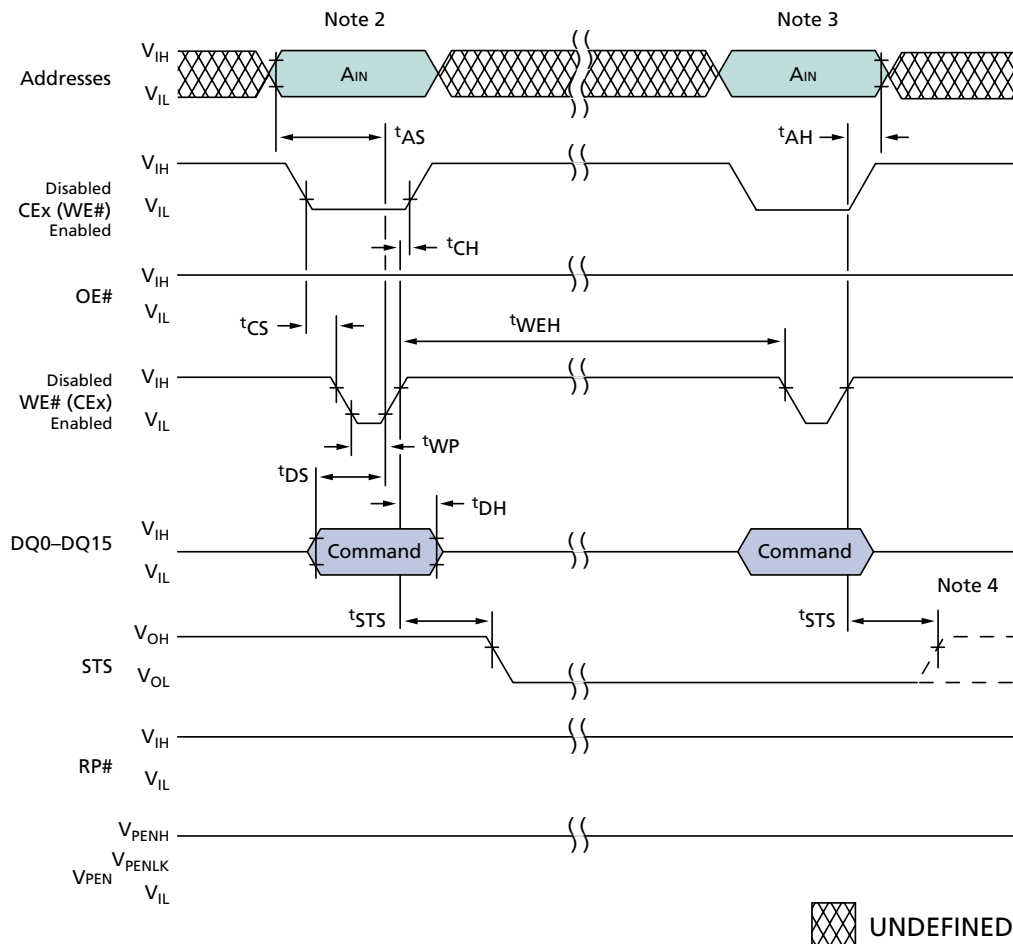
Note 2

Note 3

Addresses $V_{IH}$ $V_{IL}$ AIN AIN

$^{t}AS$

$^{t}AH$

Disabled CEx (WE#) Enabled $V_{IH}$ $V_{IL}$

$^{t}CH$

OE# $V_{IH}$ $V_{IL}$

$^{t}CS$

$^{t}WEH$

Disabled WE# (CEx) Enabled $V_{IH}$ $V_{IL}$

$^{t}WP$

$^{t}DS$

$^{t}DH$

DQ0–DQ15 $V_{IH}$ $V_{IL}$ Command Command

Note 4

$^{t}STS$

$^{t}STS$

STS $V_{OH}$ $V_{OL}$

RP# $V_{IH}$ $V_{IL}$

VPEN $V_{PENH}$ $V_{PENLK}$ $V_{IL}$

UNDEFINED